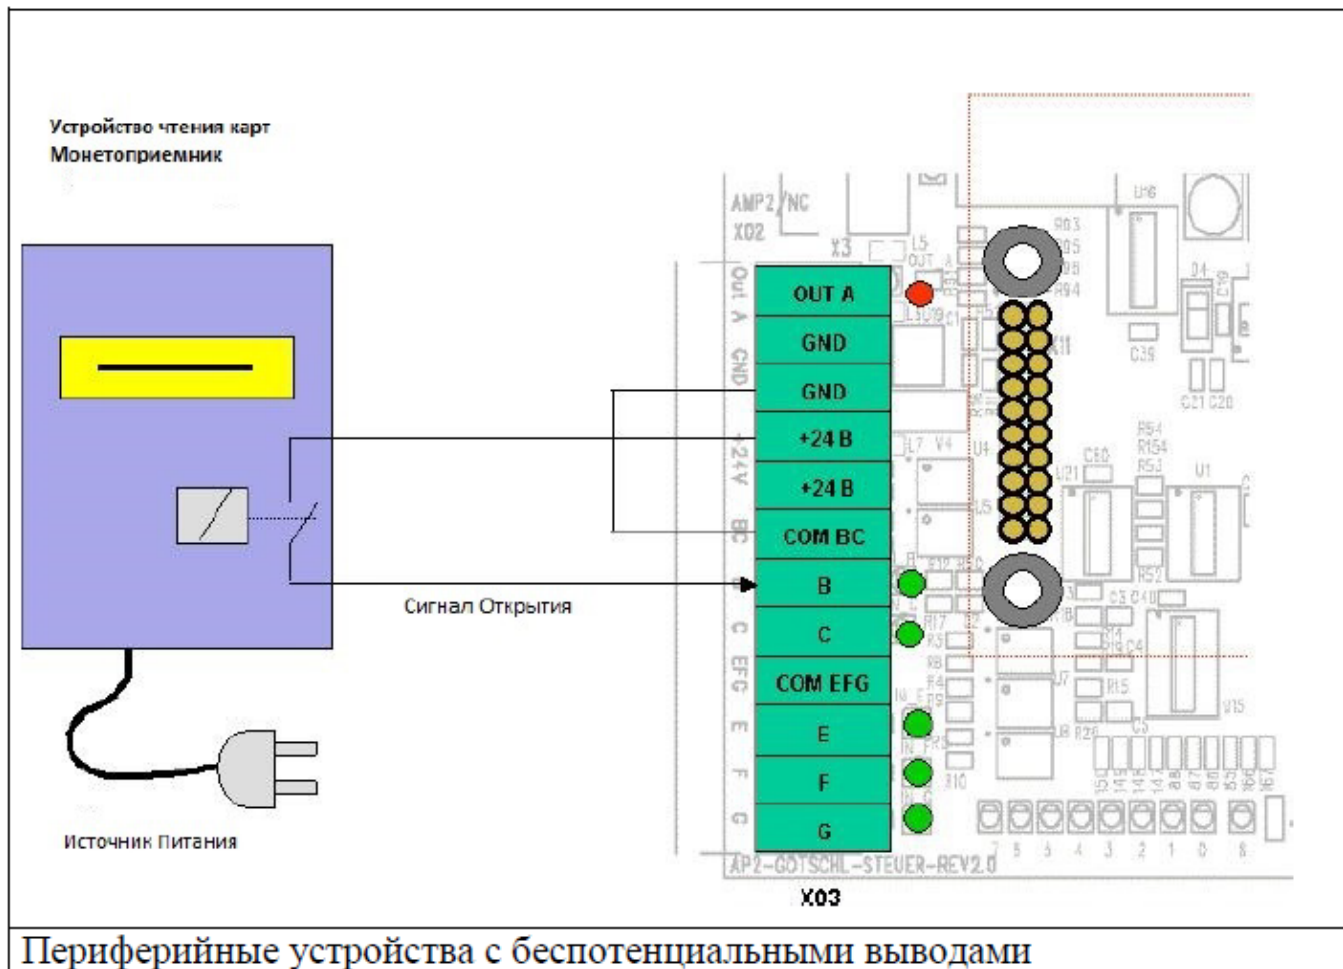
Устройство чтения карт
Монетоприемник

AMP2/NC
X02
X3
L5
OUT A

Out A
GND
+24V
BC
B
C
EFG
E
F
G

OUT A
GND
GND
+24 B
+24 B
COM BC
B
C
COM EFG
E
F
G

Сигнал Открытия

Источник Питания

AP2-GOTSCHL-STEUER-REV2.0
X03

Периферийные устройства с беспотенциальными выводами